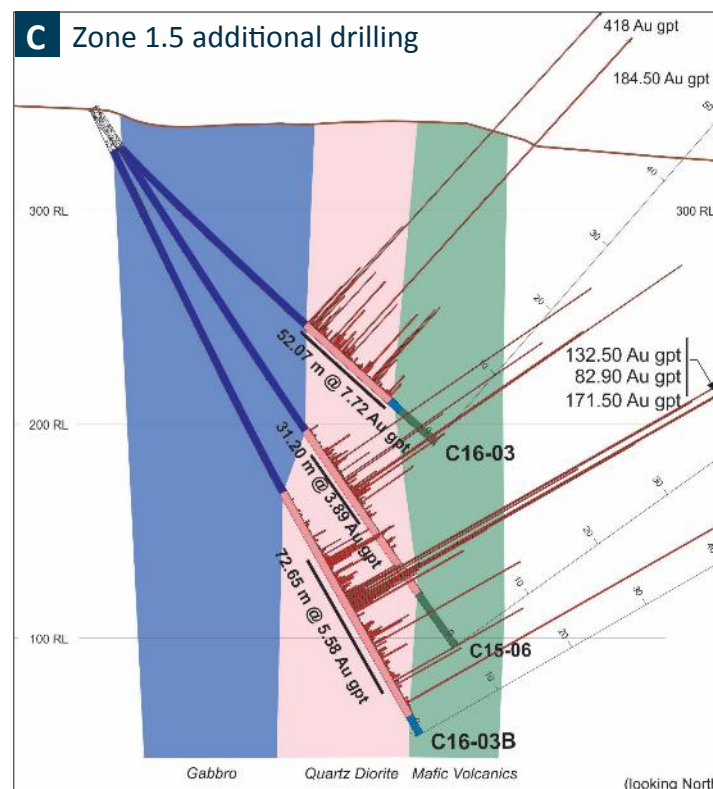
C Zone 1.5 additional drilling

418 Au gpt

184.50 Au gpt

50

40

300 RL

300 RL

30

20

10

52.07 m @ 7.72 Au gpt

132.50 Au gpt
82.90 Au gpt
171.50 Au gpt

200 RL

C16-03

31.20 m @ 3.89 Au gpt

30

20

10

72.65 m @ 5.58 Au gpt

40

30

20

100 RL

C15-06

10

C16-03B

Gabbro

Quartz Diorite

Mafic Volcanics

(looking North